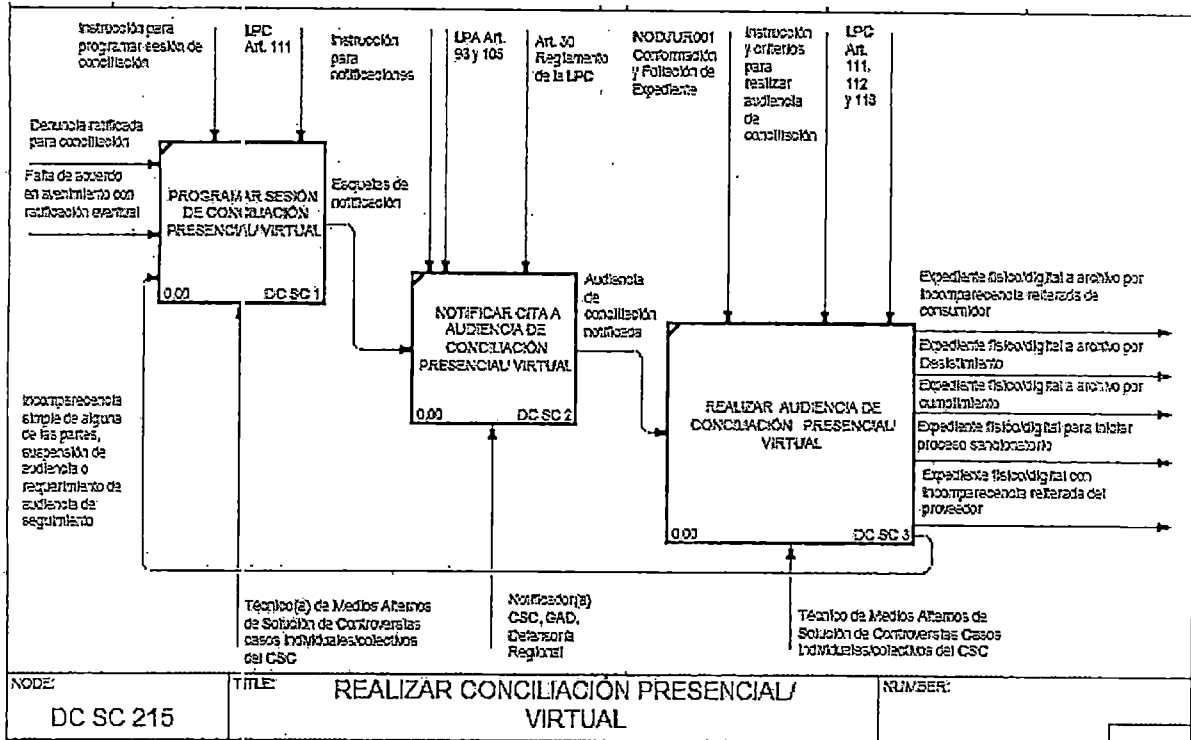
Instrucción para programar sesión de conciliación

LPC Art. 111

Instrucción para notificaciones

LPA Art. 93 y 105

Art. 30 Reglamento de la LPC

NOD/JUR001 Conformación y Foliación de Expediente

Instrucción y criterios para realizar audiencia de conciliación

LPC Art. 111, 112 y 113

Denuncia ratificada para conciliación

Falta de acuerdo en avenimiento con ratificación eventual

PROGRAMAR SESIÓN DE CONCILIACIÓN PRESENCIAL/ VIRTUAL

0.00

DC SC 1

Esquelas de notificación

NOTIFICAR CITA A AUDIENCIA DE CONCILIACIÓN PRESENCIAL/ VIRTUAL

0.00

DC SC 2

Audiencia de conciliación notificada

REALIZAR AUDIENCIA DE CONCILIACIÓN PRESENCIAL/ VIRTUAL

0.00

DC SC 3

Expediente físico/digital a archivo por incomparecencia reiterada de consumidor

Expediente físico/digital a archivo por Desistimiento

Expediente físico/digital a archivo por cumplimiento

Expediente físico/digital para iniciar proceso sancionatorio

Expediente físico/digital con incomparecencia reiterada del proveedor

Incomparecencia simple de alguna de las partes, suspensión de audiencia o requerimiento de audiencia de seguimiento

Técnico(a) de Medios Alternos de Solución de Controversias casos individuales/colectivos del CSC

Notificador(a) CSC, GAD, Defensoría Regional

Técnico de Medios Alternos de Solución de Controversias Casos Individuales/colectivos del CSC

NODE:
DC SC 215

TITLE:
REALIZAR CONCILIACIÓN PRESENCIAL/ VIRTUAL

NUMBER: